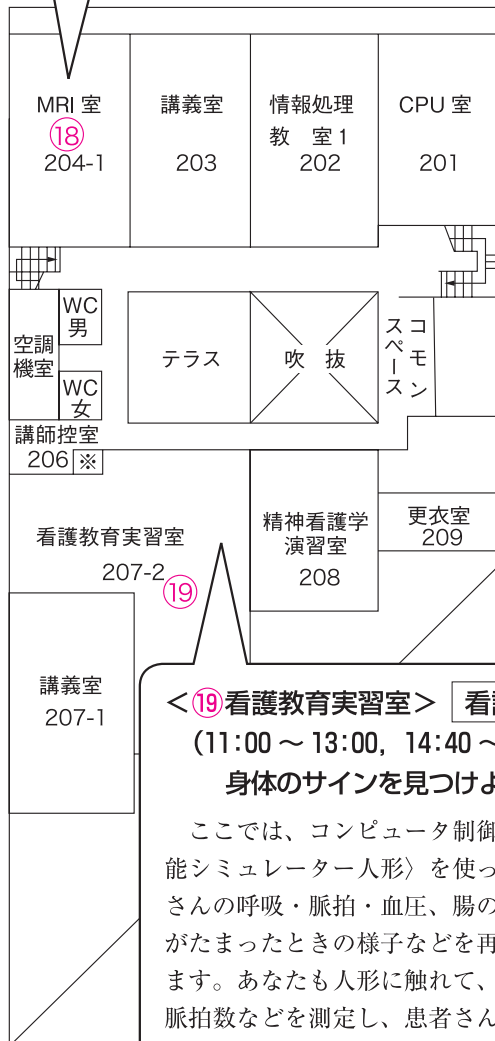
MRI 室
⑱
204-1

講義室
203

情報処理
教　室1
202

CPU 室
201

空調機室

WC男

WC女

テラス

吹　抜

コモンスペース

講師控室
206 ※

看護教育実習室
207-2
⑲

精神看護学
演習室
208

更衣室
209

講義室
207-1

＜⑲看護教育実習室＞ 看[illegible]
(11:00 ～ 13:00, 14:40 ～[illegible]
身体のサインを見つけよ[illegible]

ここでは、コンピュータ制御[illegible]能シミュレーター人形〉を使っ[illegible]さんの呼吸・脈拍・血圧、腸の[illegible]がたまったときの様子などを再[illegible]ます。あなたも人形に触れて、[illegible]脈拍数などを測定し、患者さん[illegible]